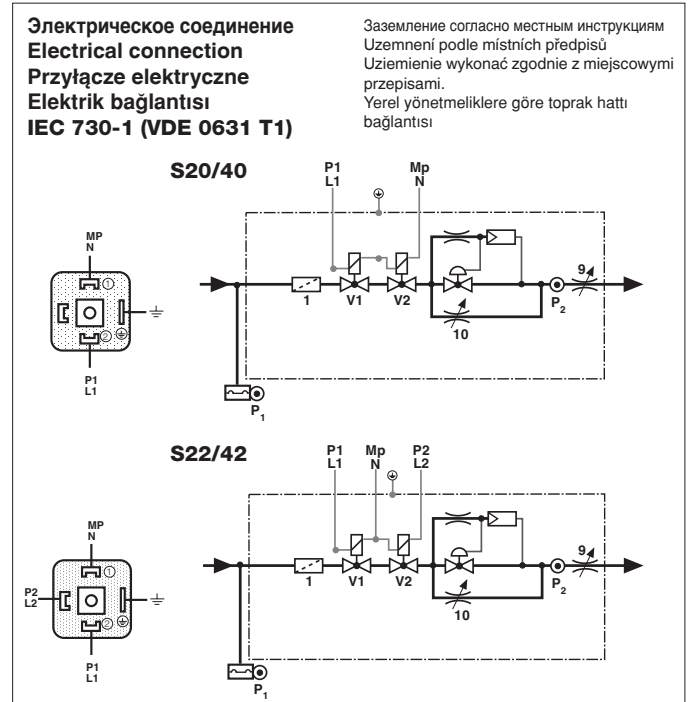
**Электрическое соединение**
**Electrical connection**
**Przyłącze elektryczne**
**Elektrik bağlantısı**
**IEC 730-1 (VDE 0631 T1)**

Заземление согласно местным инструкциям
Uzemnení podle místních předpisů
Uziemienie wykonać zgodnie z miejscowymi przepisami.
Yerel yönetmeliklere göre toprak hattı bağlantısı

**S20/40**

P1
L1
Mp
N
MP
N
①
②
P1
L1
1
V1
V2
10
9
$P_2$
$P_1$

**S22/42**

P1
L1
Mp
N
P2
L2
MP
N
P2
L2
①
②
P1
L1
1
V1
V2
10
9
$P_2$
$P_1$